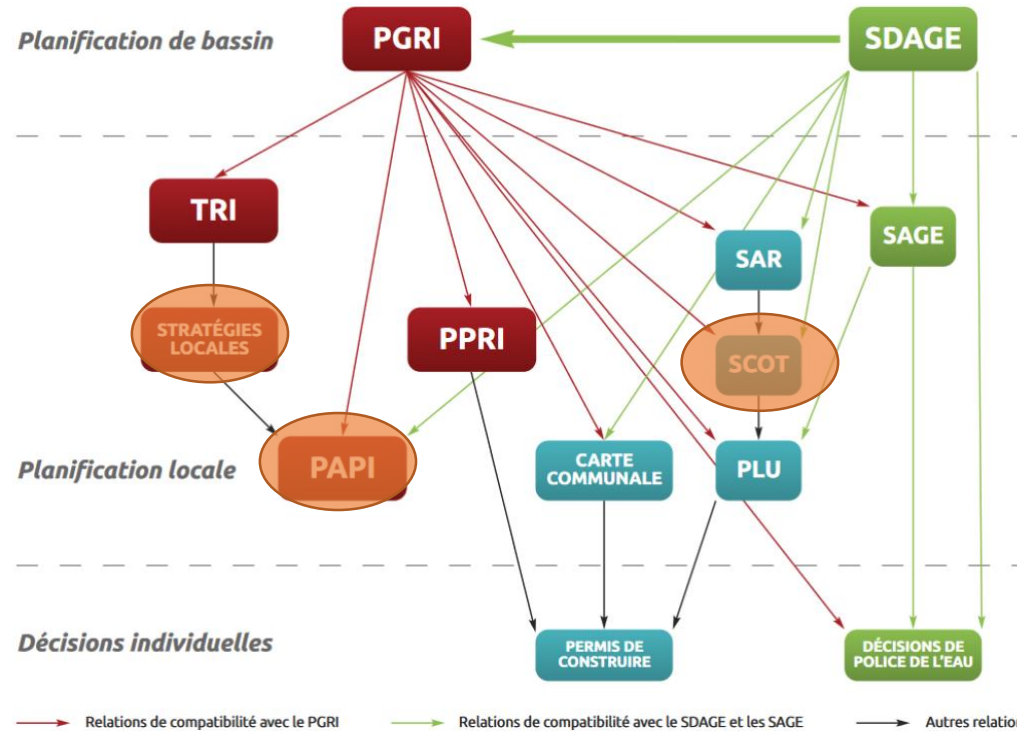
Planification de bassin

PGRI

SDAGE

TRI

SAGE

SAR

STRATÉGIES LOCALES

PPRI

SCOT

Planification locale

PAPI

CARTE COMMUNALE

PLU

Décisions individuelles

PERMIS DE CONSTRUIRE

DÉCISIONS DE POLICE DE L'EAU

Relations de compatibilité avec le PGRI

Relations de compatibilité avec le SDAGE et les SAGE

Autres relatio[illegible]